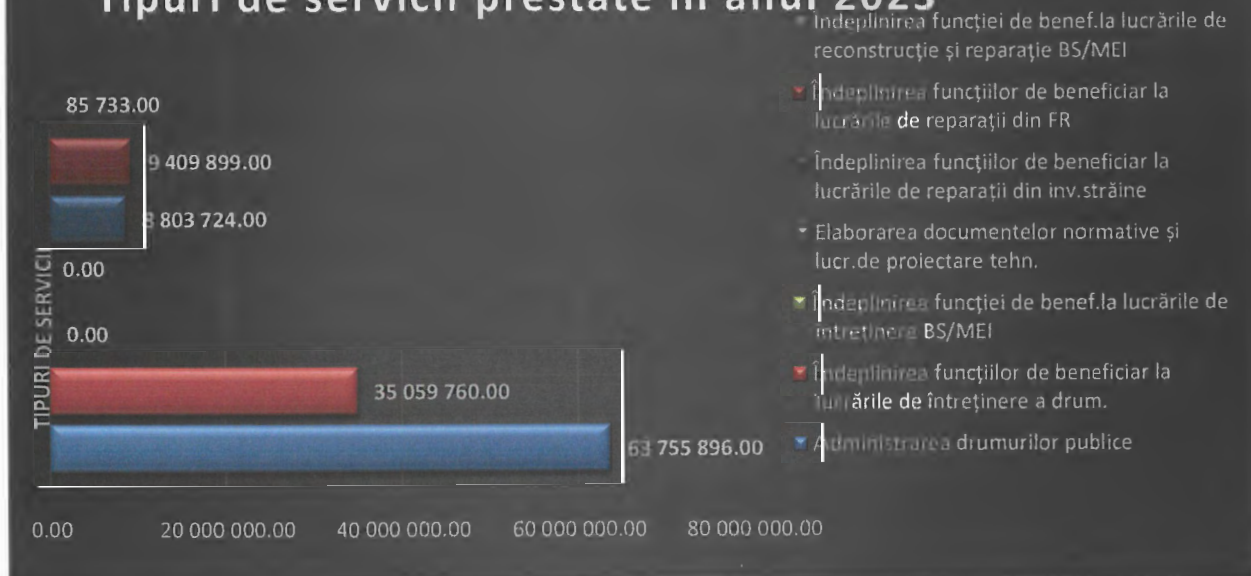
Tipuri de servicii prestate în anul 2023

85 733.00

9 409 899.00

8 803 724.00

0.00

0.00

35 059 760.00

63 755 896.00

TIPURI DE SERVICII

0.00
20 000 000.00
40 000 000.00
60 000 000.00
80 000 000.00

Îndeplinirea funcției de benef.la lucrările de reconstrucție și reparație BS/MEI

Îndeplinirea funcțiilor de beneficiar la lucrările de reparații din FR

Îndeplinirea funcțiilor de beneficiar la lucrările de reparații din inv.străine

Elaborarea documentelor normative și lucr.de proiectare tehn.

Îndeplinirea funcției de benef.la lucrările de întreținere BS/MEI

Îndeplinirea funcțiilor de beneficiar la lucrările de întreținere a drum.

Administrarea drumurilor publice